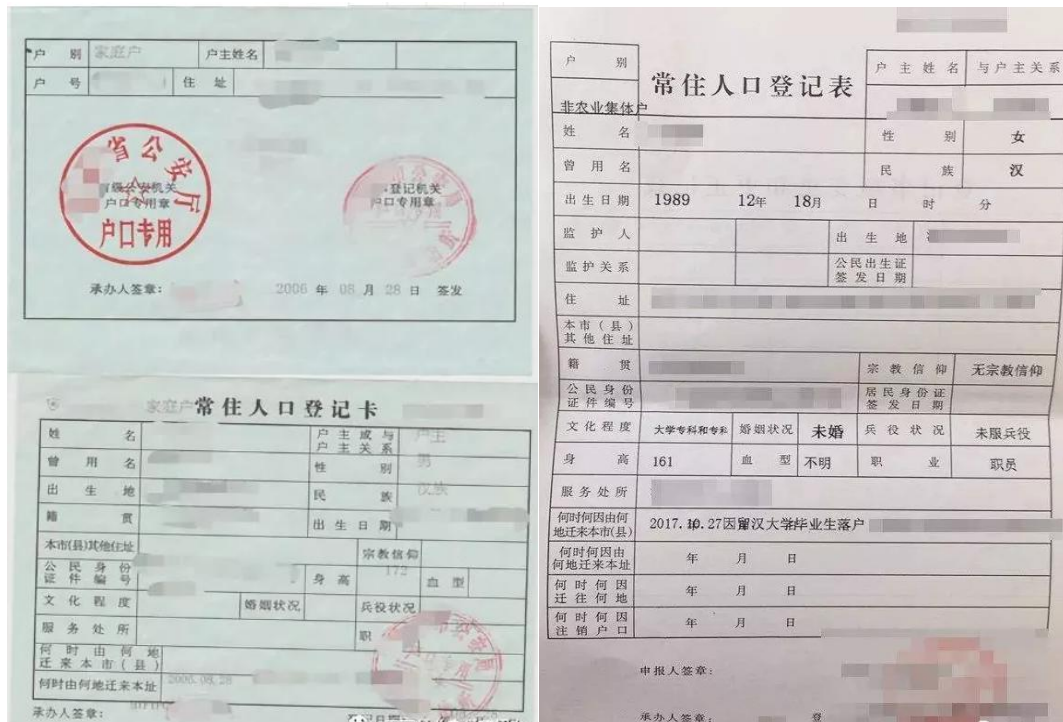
| 户 别 | 家庭户 | 户主姓名 | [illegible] |
|---|---|---|---|
| 户 号 | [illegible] | 住 址 | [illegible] |

省公安厅 户口专用

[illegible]级公安机关 户口专用章

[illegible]登记机关 户口专用章

承办人签章: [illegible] 2006 年 08 月 28 日 签发

家庭户 常住人口登记卡

| 姓 名 | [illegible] | 户主或与户主关系 | 户主 |
|---|---|---|---|
| 曾 用 名 | | 性 别 | 男 |
| 出 生 地 | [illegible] | 民 族 | 汉族 |
| 籍 贯 | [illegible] | 出 生 日 期 | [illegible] |
| 本市(县)其他住址 | | 宗教信仰 | |
| 公民身份证件编号 | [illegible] | 身 高 | 172 | 血 型 | |
| 文 化 程 度 | | 婚姻状况 | | 兵役状况 | |
| 服 务 处 所 | | 职 业 | |
| 何时由何地迁来本市(县) | | | |
| 何时由何地迁来本址 | 2006.08.28 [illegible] | | |

承办人签章:

| 户 别 | 常住人口登记表 | 户 主 姓 名 | 与户主关系 |
|---|---|---|---|
| 非农业集体户 | | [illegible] | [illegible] |
| 姓 名 | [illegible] | 性 别 | 女 |
| 曾 用 名 | | 民 族 | 汉 |
| 出 生 日 期 | 1989 12年 18月 日 时 分 | | |
| 监 护 人 | | 出 生 地 | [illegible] |
| 监 护 关 系 | | 公民出生证签发日期 | |
| 住 址 | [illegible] | | |
| 本市(县)其他住址 | | | |
| 籍 贯 | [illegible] | 宗 教 信 仰 | 无宗教信仰 |
| 公民身份证件编号 | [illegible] | 居民身份证签发日期 | |
| 文 化 程 度 | 大学专科和专科 | 婚姻状况 | 未婚 | 兵 役 状 况 | 未服兵役 |
| 身 高 | 161 | 血 型 | 不明 | 职 业 | 职员 |
| 服 务 处 所 | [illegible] | | |
| 何时何因由何地迁来本市(县) | 2017.10.27因留汉大学毕业生落户 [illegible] | | |
| 何时何因由何地迁来本址 | 年 月 日 | | |
| 何时何因迁往何地 | 年 月 日 | | |
| 何时何因注销户口 | 年 月 日 | | |

申报人签章:

承办人签章: 登